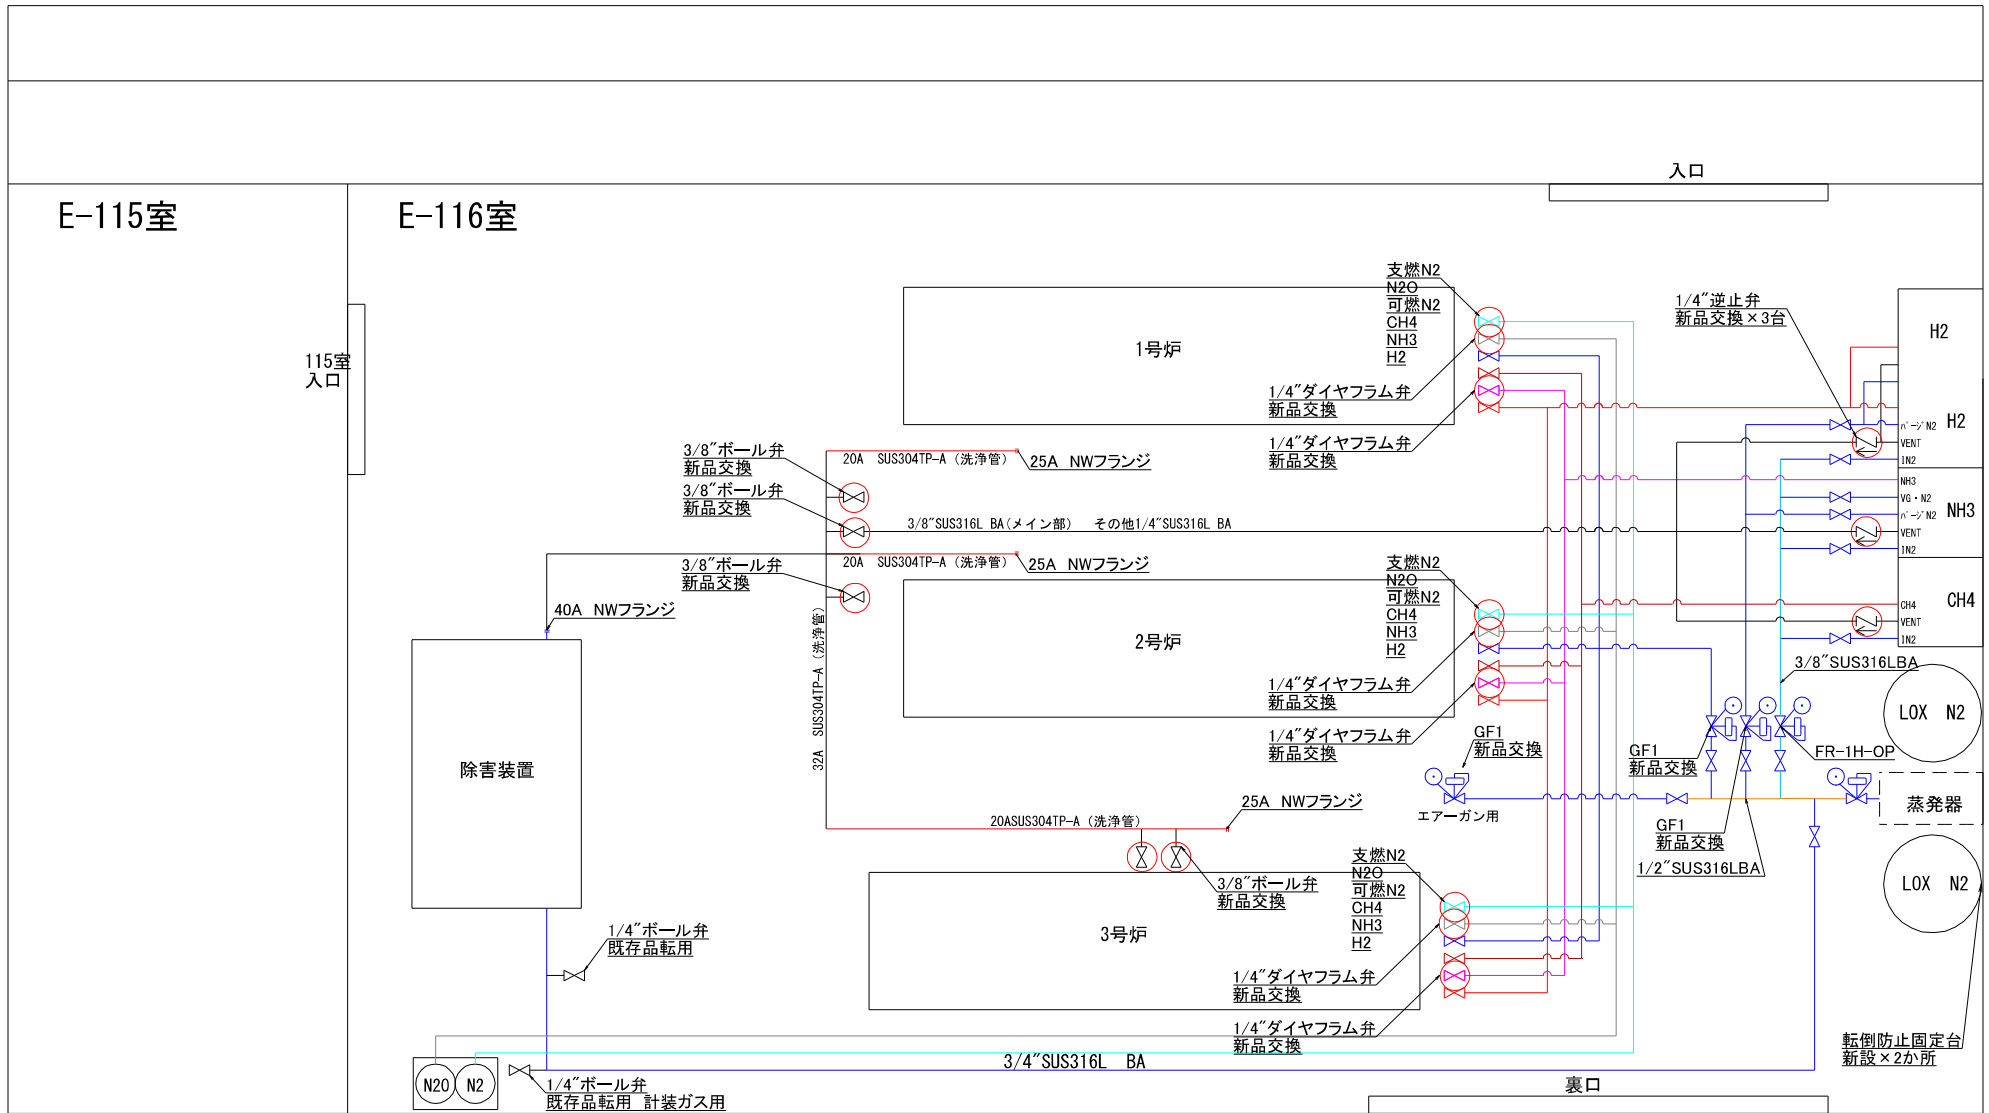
入口

E-115室

E-116室

115室
入口

支燃N2
N2O
可燃N2
CH4
NH3
H2

1号炉

1/4″ダイヤフラム弁
新品交換

1/4″ダイヤフラム弁
新品交換

1/4″逆止弁
新品交換×3台

H2

H2

パージN2
VENT
IN2
NH3
VG・N2
パージN2
VENT
IN2

NH3

CH4

CH4
VENT
IN2

3/8″ボール弁
新品交換

3/8″ボール弁
新品交換

20A SUS304TP-A（洗浄管）

25A NWフランジ

3/8″SUS316L BA（メイン部） その他1/4″SUS316L BA

3/8″ボール弁
新品交換

20A SUS304TP-A（洗浄管）

25A NWフランジ

40A NWフランジ

支燃N2
N2O
可燃N2
CH4
NH3
H2

2号炉

1/4″ダイヤフラム弁
新品交換

1/4″ダイヤフラム弁
新品交換

32A SUS304TP-A（洗浄管）

除害装置

GF1
新品交換

エアーガン用

GF1
新品交換

3/8″SUS316LBA

LOX N2

FR-1H-OP

蒸発器

GF1
新品交換

1/2″SUS316LBA

25A NWフランジ

20ASUS304TP-A（洗浄管）

3/8″ボール弁
新品交換

支燃N2
N2O
可燃N2
CH4
NH3
H2

3号炉

1/4″ダイヤフラム弁
新品交換

1/4″ダイヤフラム弁
新品交換

1/4″ボール弁
既存品転用

LOX N2

転倒防止固定台
新設×2か所

N2O N2

1/4″ボール弁
既存品転用 計装ガス用

3/4″SUS316L BA

裏口